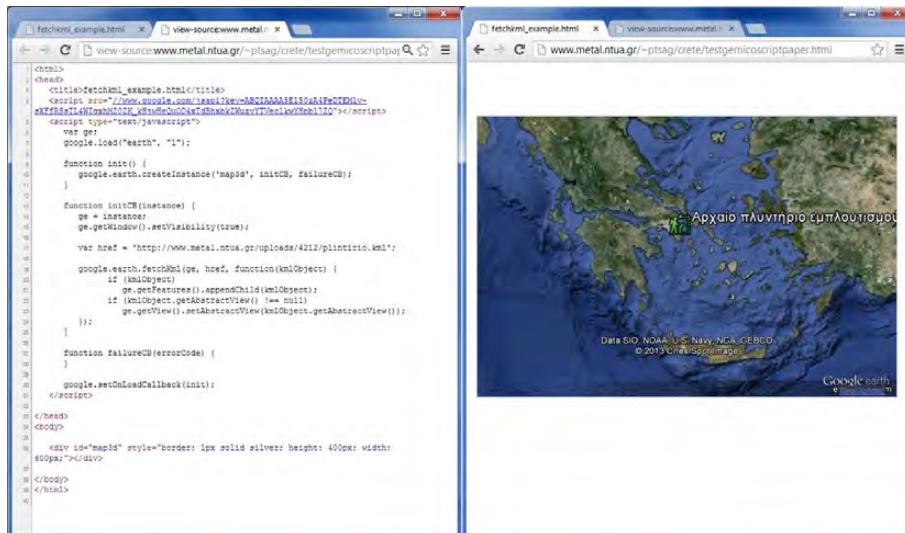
fetchkml_example.html ×
view-source:www.metal.n ×

view-source:www.metal.ntua.gr/~ptsag/crete/testgemicoscriptpap

<html>
<head>
<title>fetchkml_example.html</title>
<script src="//www.google.com/jsapi?key=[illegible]"></script>
<script type="text/javascript">
var ge;
google.load("earth", "1");

function init() {
google.earth.createInstance('map3d', initCB, failureCB);
}

function initCB(instance) {
ge = instance;
ge.getWindow().setVisibility(true);

var href = 'http://www.metal.ntua.gr/uploads/4212/plintirio.kml';

google.earth.fetchKml(ge, href, function(kmlObject) {
if (kmlObject)
ge.getFeatures().appendChild(kmlObject);
if (kmlObject.getAbstractView() !== null)
ge.getView().setAbstractView(kmlObject.getAbstractView());
});
}

function failureCB(errorCode) {
}

google.setOnLoadCallback(init);
</script>

</head>
<body>

<div id="map3d" style="border: 1px solid silver; height: 400px; width: 600px;"></div>

</body>
</html>

fetchkml_example.html ×
view-source:www.metal.n ×

www.metal.ntua.gr/~ptsag/crete/testgemicoscriptpaper.html

Αρχαίο πλυντήριο εμπλουτισμού

Data SIO, NOAA, U.S. Navy, NGA, GEBCO
© 2013 Cnes/Spot Image

Google earth